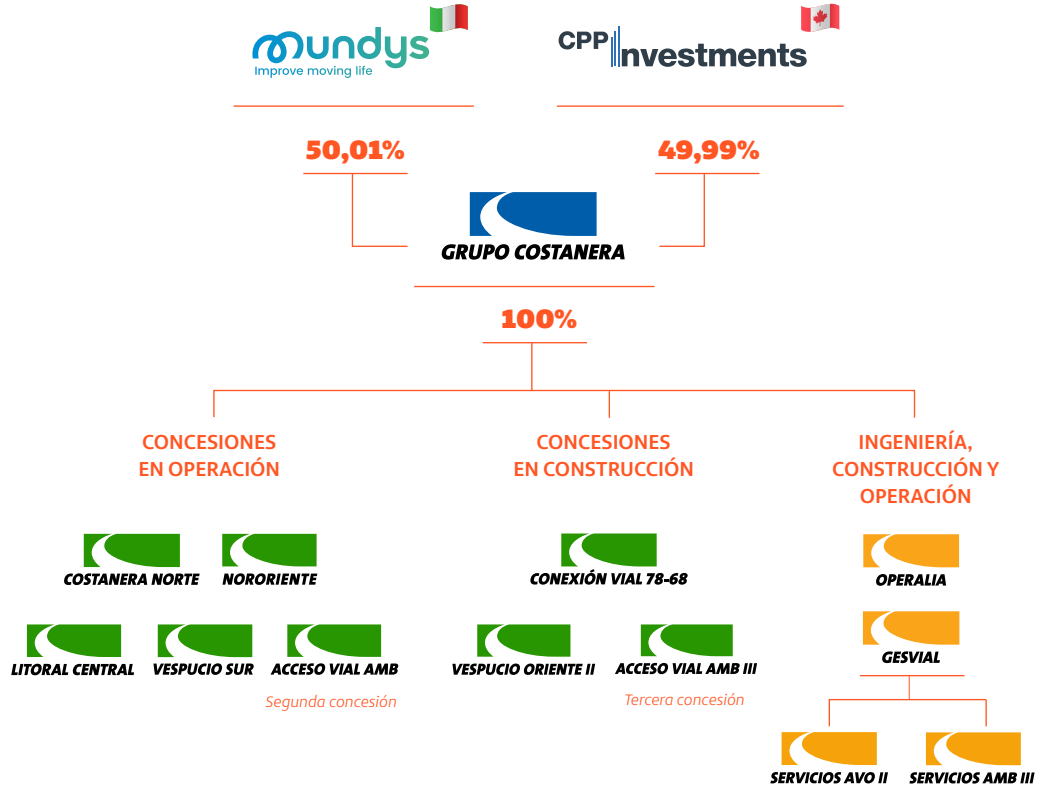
mundys
Improve moving life

CPP Investments

50,01%

49,99%

GRUPO COSTANERA

100%

CONCESIONES EN OPERACIÓN

COSTANERA NORTE

NORORIENTE

LITORAL CENTRAL

VESPUCIO SUR

ACCESO VIAL AMB

Segunda concesión

CONCESIONES EN CONSTRUCCIÓN

CONEXIÓN VIAL 78-68

VESPUCIO ORIENTE II

ACCESO VIAL AMB III

Tercera concesión

INGENIERÍA, CONSTRUCCIÓN Y OPERACIÓN

OPERALIA

GESVIAL

SERVICIOS AVO II

SERVICIOS AMB III